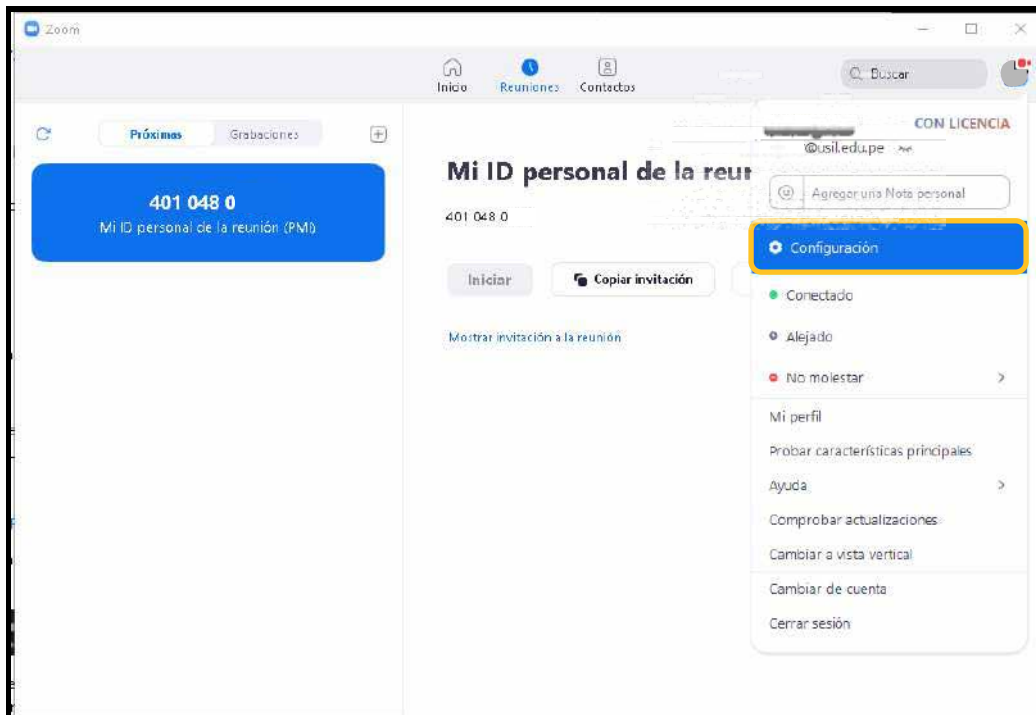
Zoom

Inicio Reuniones Contactos

Buscar

Próximas Grabaciones

401 048 0
Mi ID personal de la reunión (PMI)

Mi ID personal de la reur

401 048 0

Iniciar Copiar invitación

Mostrar invitación a la reunión

CON LICENCIA
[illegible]@usil.edu.pe

Agregar una Nota personal

Configuración

Conectado

Alejado

No molestar

Mi perfil

Probar características principales

Ayuda

Comprobar actualizaciones

Cambiar a vista vertical

Cambiar de cuenta

Cerrar sesión